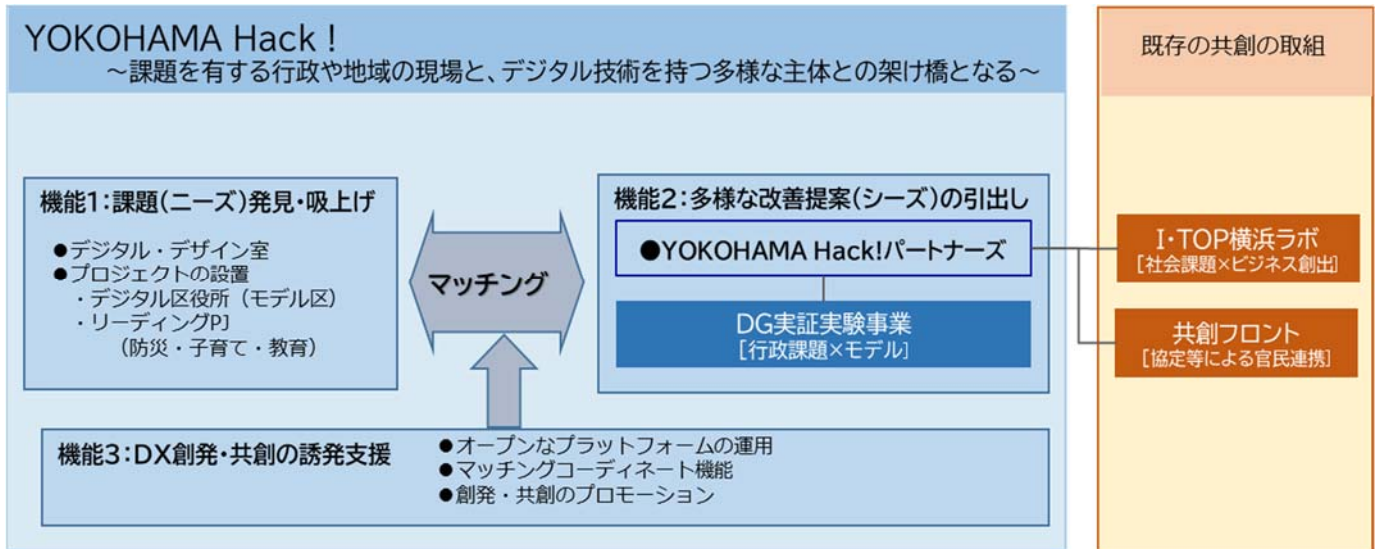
YOKOHAMA Hack！
～課題を有する行政や地域の現場と、デジタル技術を持つ多様な主体との架け橋となる～

既存の共創の取組

機能1：課題（ニーズ）発見・吸上げ
●デジタル・デザイン室
●プロジェクトの設置
・デジタル区役所（モデル区）
・リーディングPJ
（防災・子育て・教育）

マッチング

機能2：多様な改善提案（シーズ）の引出し
●YOKOHAMA Hack!パートナーズ

DG実証実験事業
［行政課題×モデル］

I・TOP横浜ラボ
［社会課題×ビジネス創出］

共創フロント
［協定等による官民連携］

機能3：DX創発・共創の誘発支援
●オープンなプラットフォームの運用
●マッチングコーディネート機能
●創発・共創のプロモーション